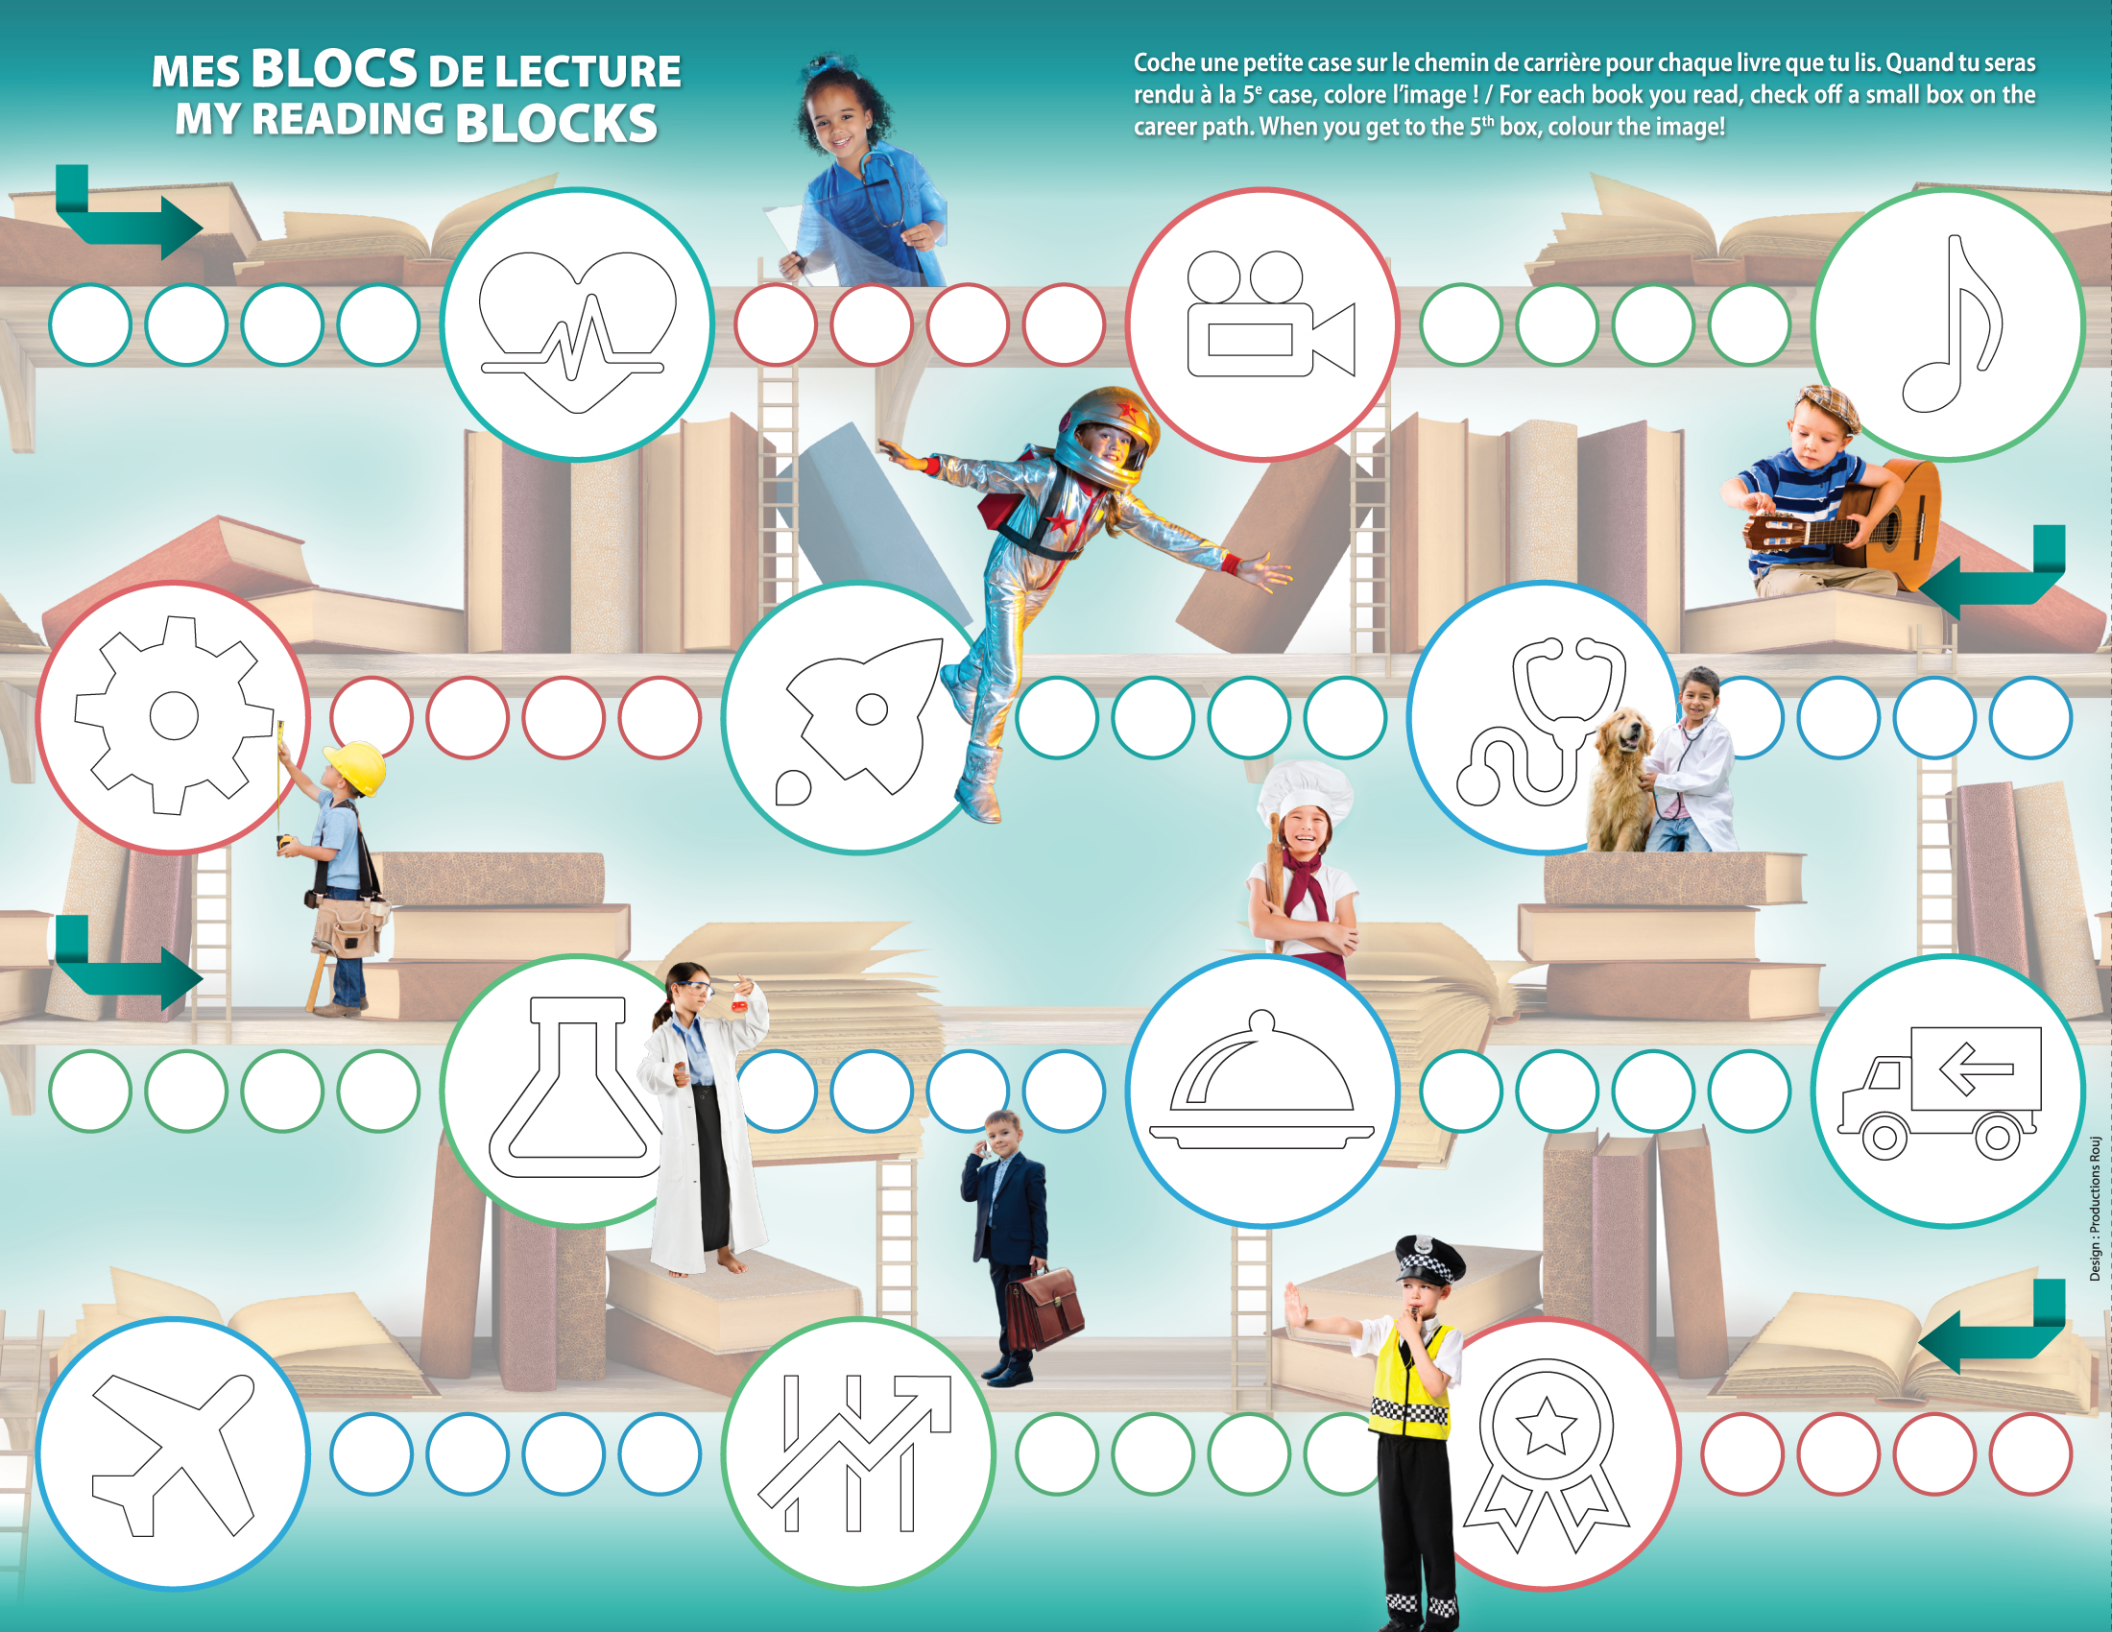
MES BLOCS DE LECTURE
MY READING BLOCKS

Coche une petite case sur le chemin de carrière pour chaque livre que tu lis. Quand tu seras rendu à la 5$^e$ case, colore l'image ! / For each book you read, check off a small box on the career path. When you get to the 5$^{th}$ box, colour the image!

Design : Productions Rouj